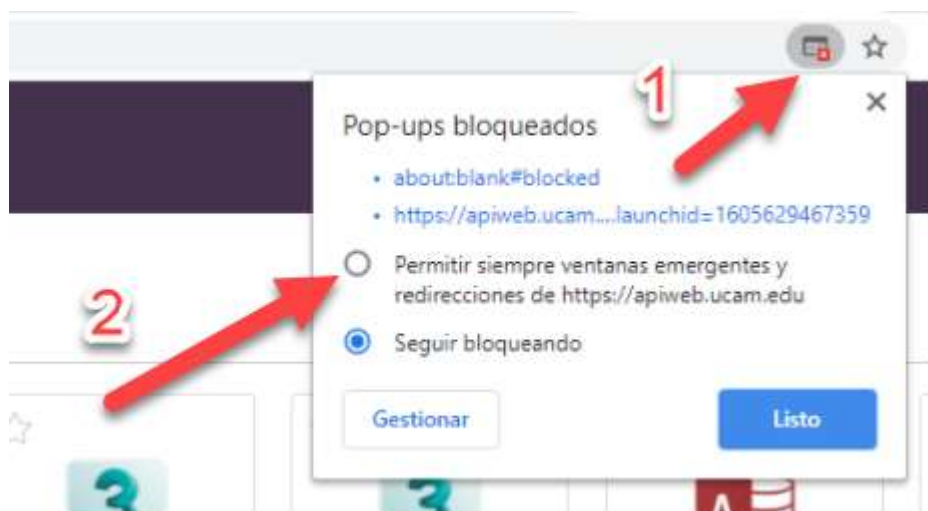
1

Pop-ups bloqueados

×

• about:blank#blocked
• https://apiweb.ucam....launchid=1605629467359

2

Permitir siempre ventanas emergentes y redirecciones de https://apiweb.ucam.edu

Seguir bloqueando

Gestionar

Listo